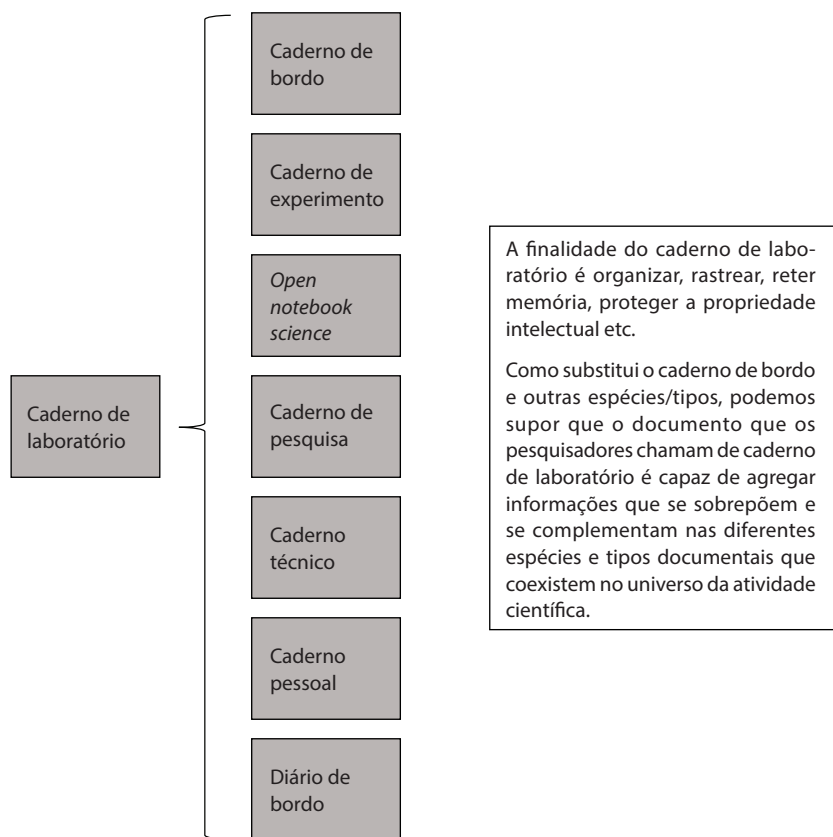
Caderno de laboratório

Caderno de bordo

Caderno de experimento

*Open notebook science*

Caderno de pesquisa

Caderno técnico

Caderno pessoal

Diário de bordo

A finalidade do caderno de laboratório é organizar, rastrear, reter memória, proteger a propriedade intelectual etc.

Como substitui o caderno de bordo e outras espécies/tipos, podemos supor que o documento que os pesquisadores chamam de caderno de laboratório é capaz de agregar informações que se sobrepõem e se complementam nas diferentes espécies e tipos documentais que coexistem no universo da atividade científica.